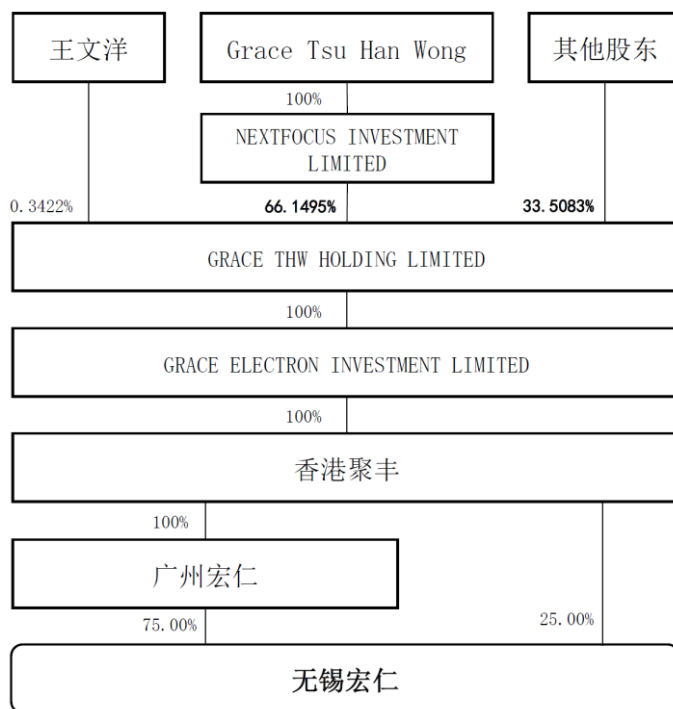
王文洋

Grace Tsu Han Wong

其他股东

100%

NEXTFOCUS INVESTMENT LIMITED

0.3422%

66.1495%

33.5083%

GRACE THW HOLDING LIMITED

100%

GRACE ELECTRON INVESTMENT LIMITED

100%

香港聚丰

100%

广州宏仁

75.00%

25.00%

无锡宏仁